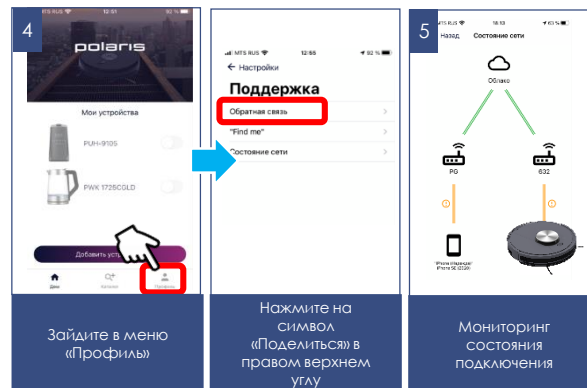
4

12:51

polaris

Мои устройства

PUH-9105

PWK 1725CGLD

Добавить уст

Дом

Зайдите в меню «Профиль»

MTS RUS 12:55 92 %

← Настройки

Поддержка

Обратная связь

"Find me"

Состояние сети

Нажмите на символ «Поделиться» в правом верхнем углу

5

MTS RUS 18:13 63 %

Назад Состояние сети

Облако

PG

632

Мониторинг состояния подключения